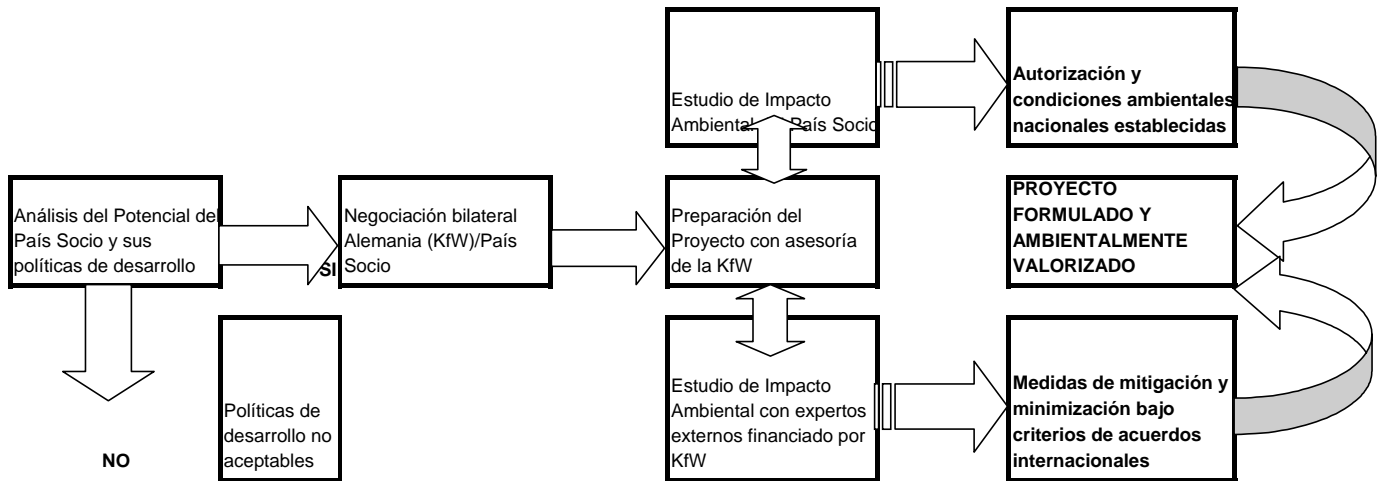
Estudio de Impacto Ambiental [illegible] País Socio

Autorización y condiciones ambientales nacionales establecidas

Análisis del Potencial del País Socio y sus políticas de desarrollo

SI

Negociación bilateral Alemania (KfW)/País Socio

Preparación del Proyecto con asesoría de la KfW

PROYECTO FORMULADO Y AMBIENTALMENTE VALORIZADO

NO

Políticas de desarrollo no aceptables

Estudio de Impacto Ambiental con expertos externos financiado por KfW

Medidas de mitigación y minimización bajo criterios de acuerdos internacionales